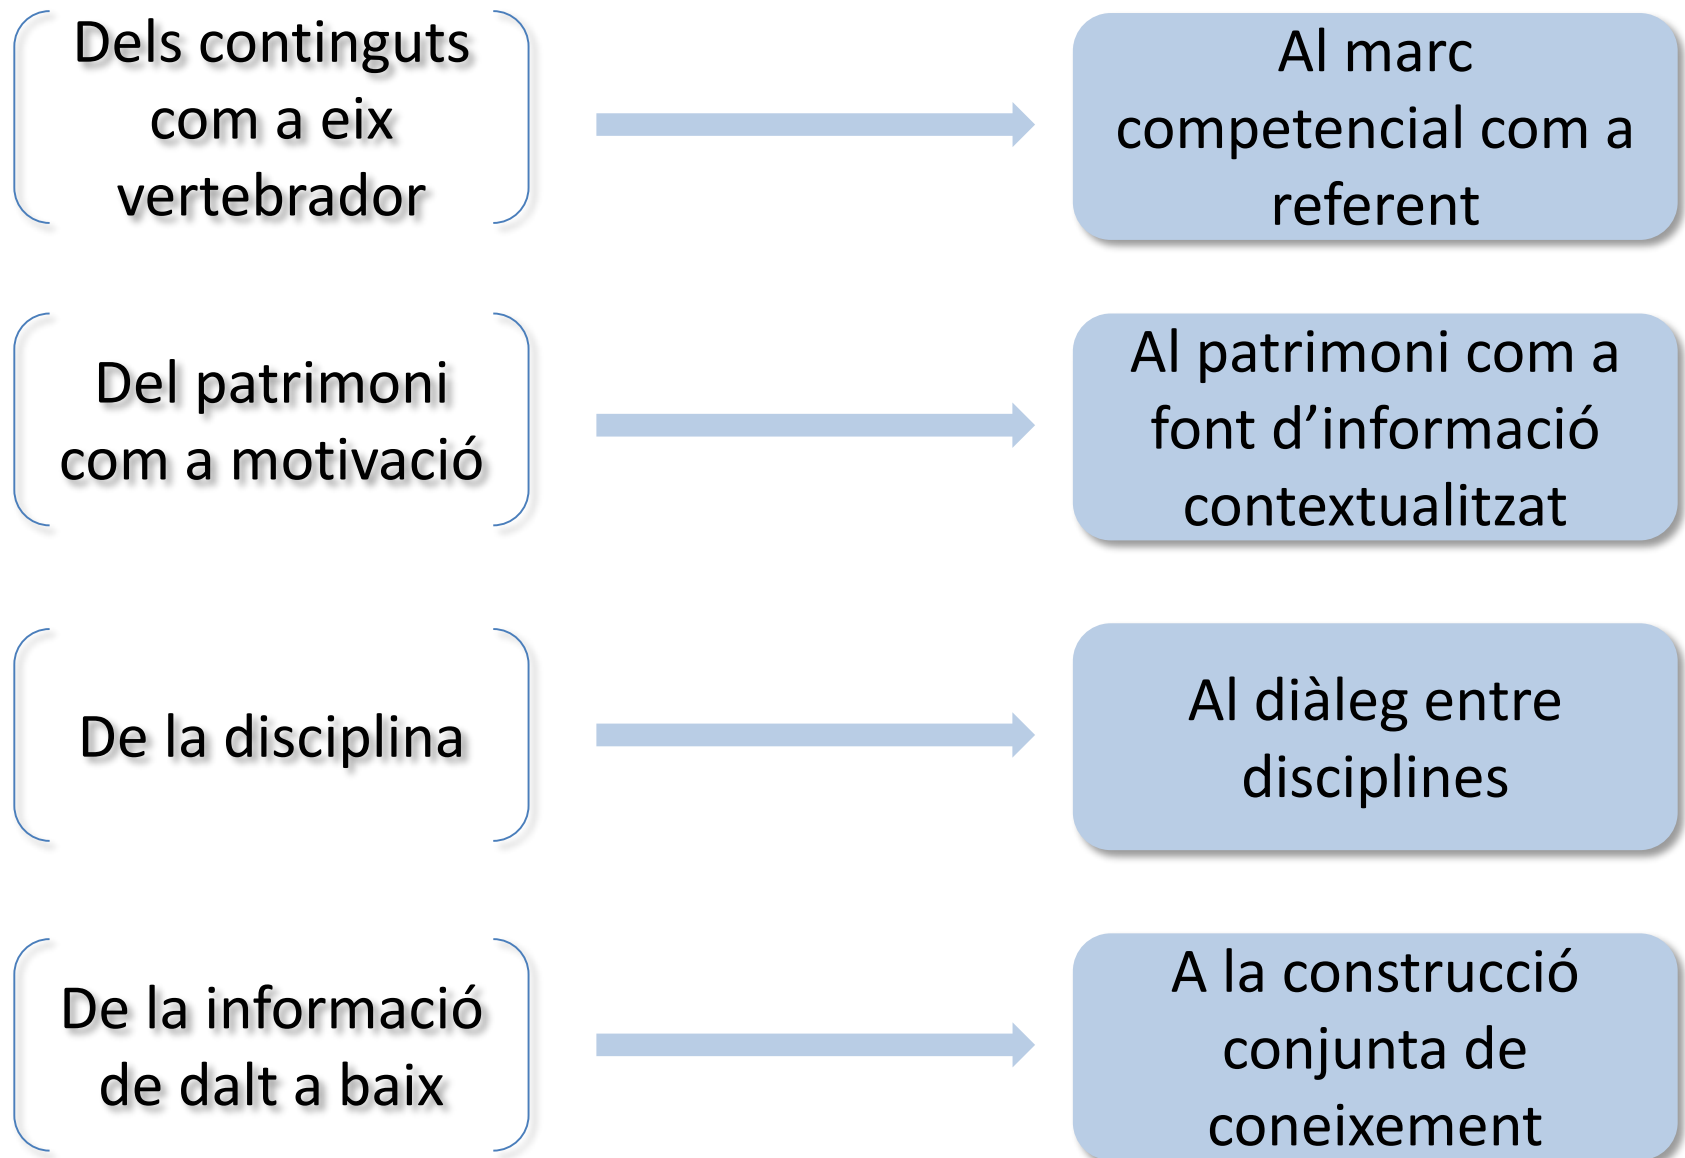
Dels continguts com a eix vertebrador

Al marc competencial com a referent

Del patrimoni com a motivació

Al patrimoni com a font d'informació contextualitzat

De la disciplina

Al diàleg entre disciplines

De la informació de dalt a baix

A la construcció conjunta de coneixement